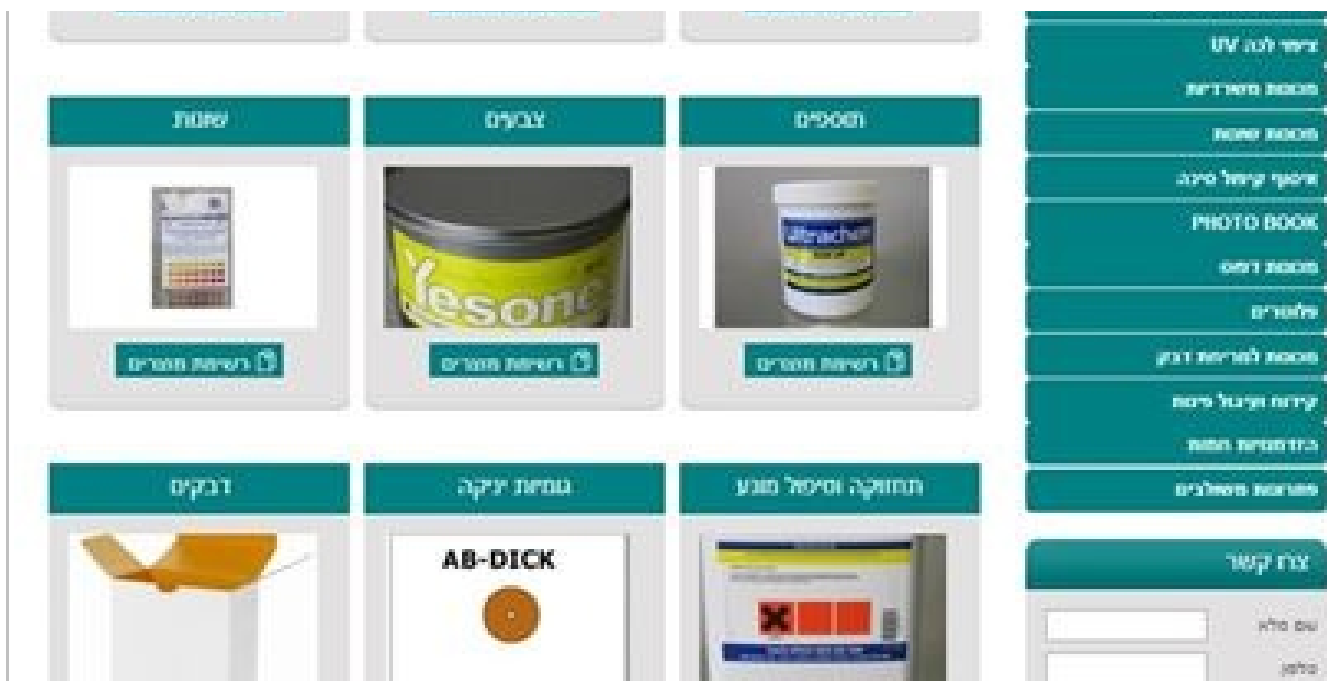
ציפוי לכה UV
מכונות משרדיות
מכונות שחמה
איסוף קיפול סיכה
PHOTO BOOK
מכונות דפוס
פלוטרים
מכונות לפריסת דבק
קידוח וביגול פינות
בהדפסות חמות
פתרונות משולבים

תוספים
צבעים
שונות

רשימת מוצרים
רשימת מוצרים
רשימת מוצרים

Ultrachem
Yesonc

תחזוקה וטיפול מגע
גומיות יניקה
דבקים

AB-DICK

צור קשר
שם מלא
טלפון